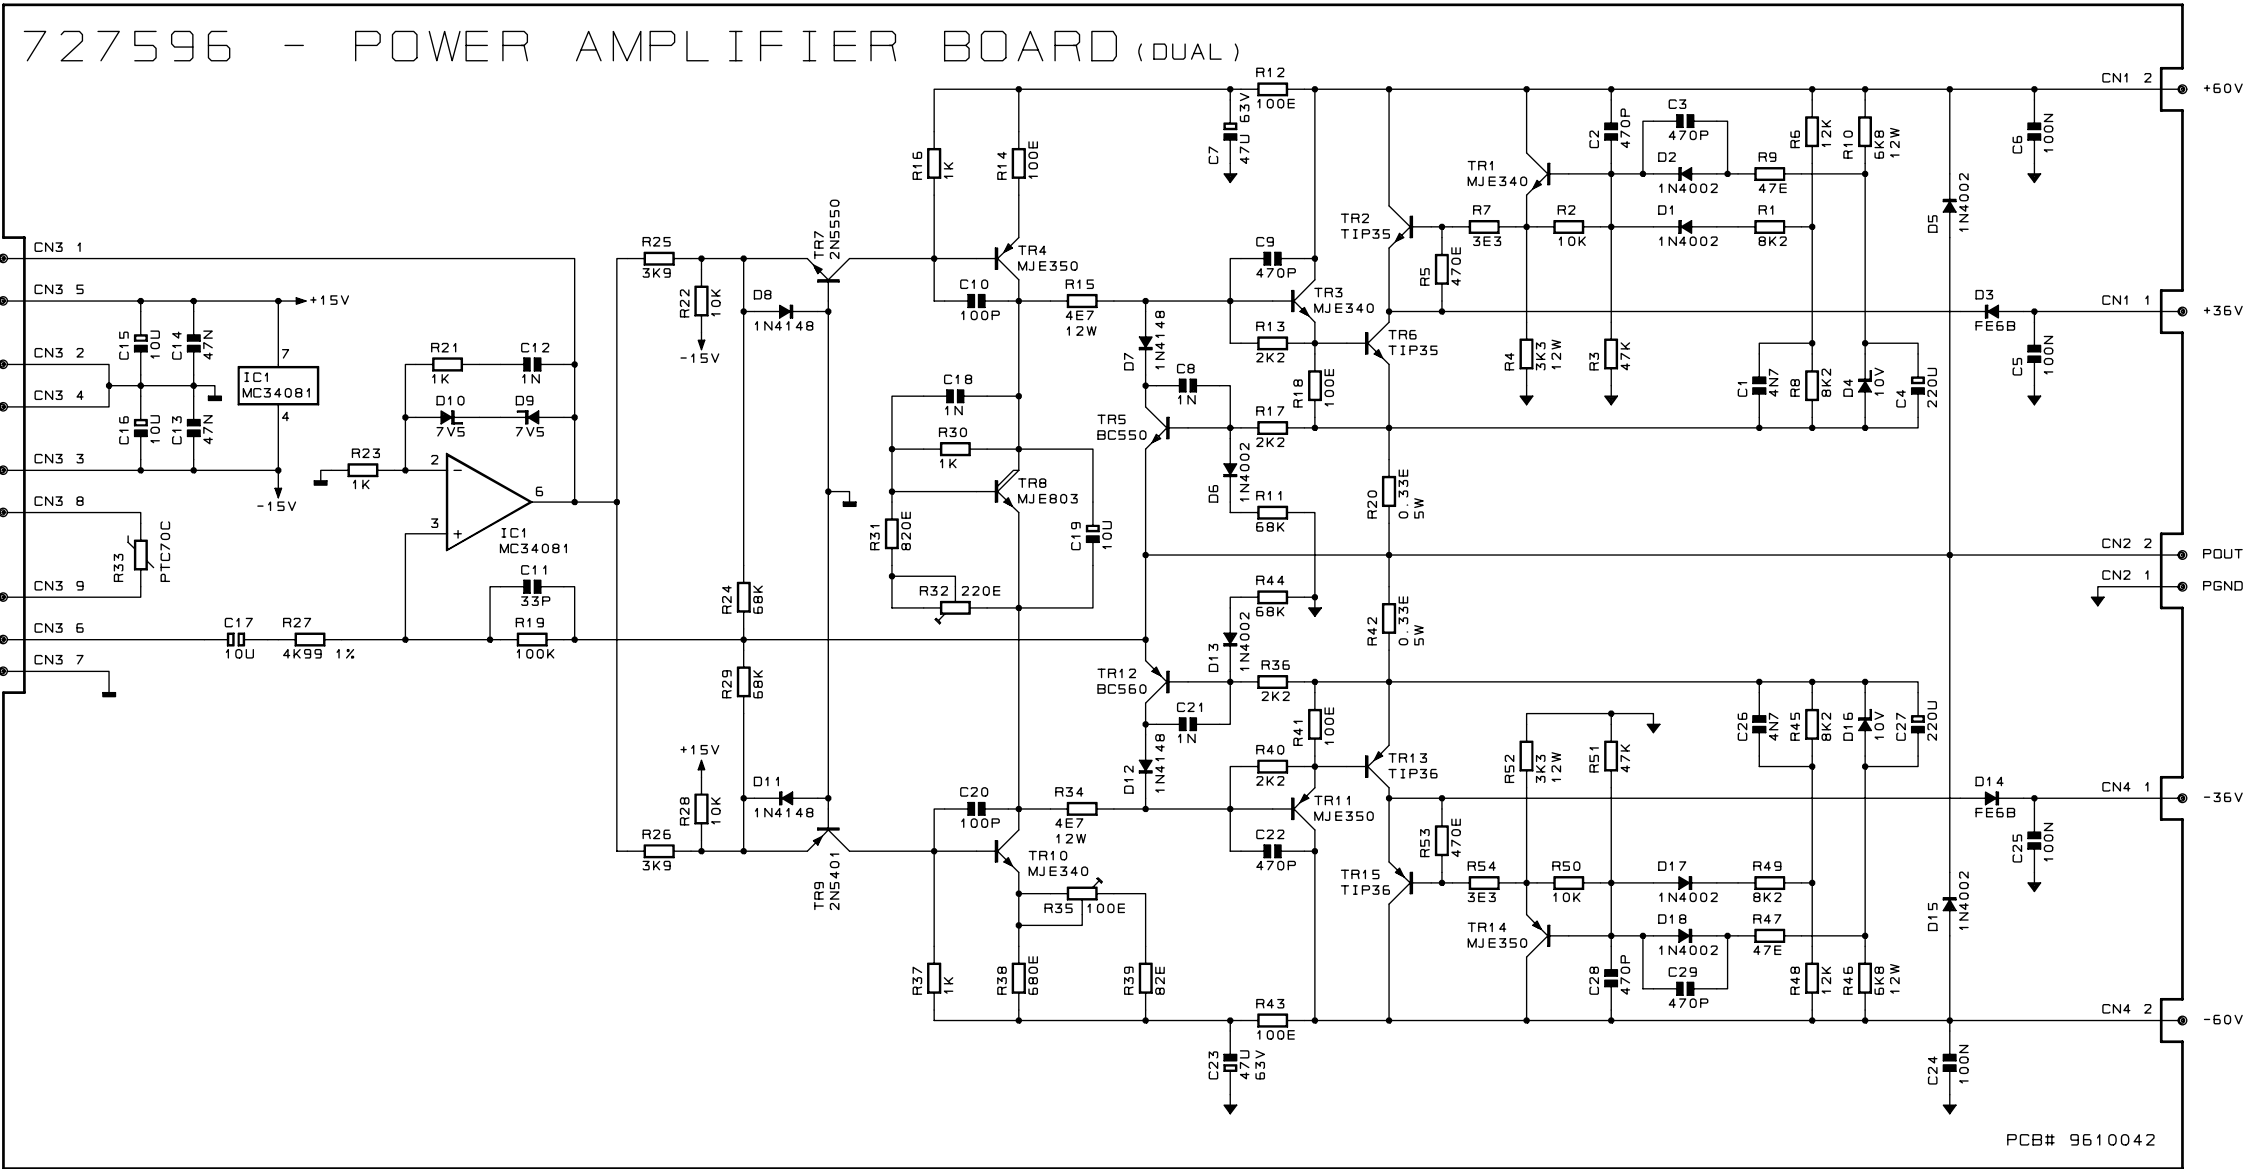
727596 - POWER AMPLIFIER BOARD (DUAL)

CN3 1
CN3 5
CN3 2
CN3 4
CN3 3
CN3 8
CN3 9
CN3 6
CN3 7

C15 10U
C14 47N
C16 10U
C13 47N
+15V
-15V
IC1 MC34081
7
4
R33 PTC70C
C17 10U
R27 4K99 1%
R21 1K
C12 1N
D10 7V5
D9 7V5
R23 1K
2
3
6
IC1 MC34081
C11 33P
R19 100K
R25 3K9
R22 10K
-15V
D8 1N4148
TR7 2N5550
R24 68K
R29 68K
+15V
R28 10K
D11 1N4148
R26 3K9
TR9 2N5401
R16 1K
R14 100E
TR4 MJE350
C10 100P
R15 4E7 12W
C18 1N
R30 1K
TR8 MJE803
R31 820E
C19 10U
R32 220E
C20 100P
R34 4E7 12W
TR10 MJE340
R35 100E
R37 1K
R38 680E
R39 82E
C7 47U 63V
R12 100E
C9 470P
TR3 MJE340
R13 2K2
D7 1N4148
C8 1N
R18 100E
TR5 BC550
R17 2K2
D6 1N4002
R11 68K
R44 68K
D13 1N4002
TR12 BC560
R36 2K2
C21 1N
R41 100E
D12 1N4148
R40 2K2
TR11 MJE350
C22 470P
C23 47U 63V
R43 100E
TR6 TIP35
R20 0.33E 5W
R42 0.33E 5W
TR13 TIP36
TR2 TIP35
R5 470E
R7 3E3
R2 10K
D1 1N4002
R1 8K2
TR1 MJE340
C2 470P
C3 470P
D2 1N4002
R9 47E
R6 12K
R10 6K8 12W
R4 3K3 12W
R3 47K
C1 4N7
R8 8K2
D4 10V
C4 220U
D5 1N4002
D3 FE6B
C6 100N
C5 100N
CN1 2
+60V
CN1 1
+36V
CN2 2
POUT
CN2 1
PGND
C26 4N7
R45 8K2
D16 10V
C27 220U
R52 3K3 12W
R51 47K
D14 FE6B
CN4 1
-36V
C25 100N
R53 470E
TR15 TIP36
R54 3E3
R50 10K
D17 1N4002
R49 8K2
TR14 MJE350
D18 1N4002
R47 47E
C28 470P
C29 470P
R48 12K
R46 6K8 12W
D15 1N4002
C24 100N
CN4 2
-60V
PCB# 9610042